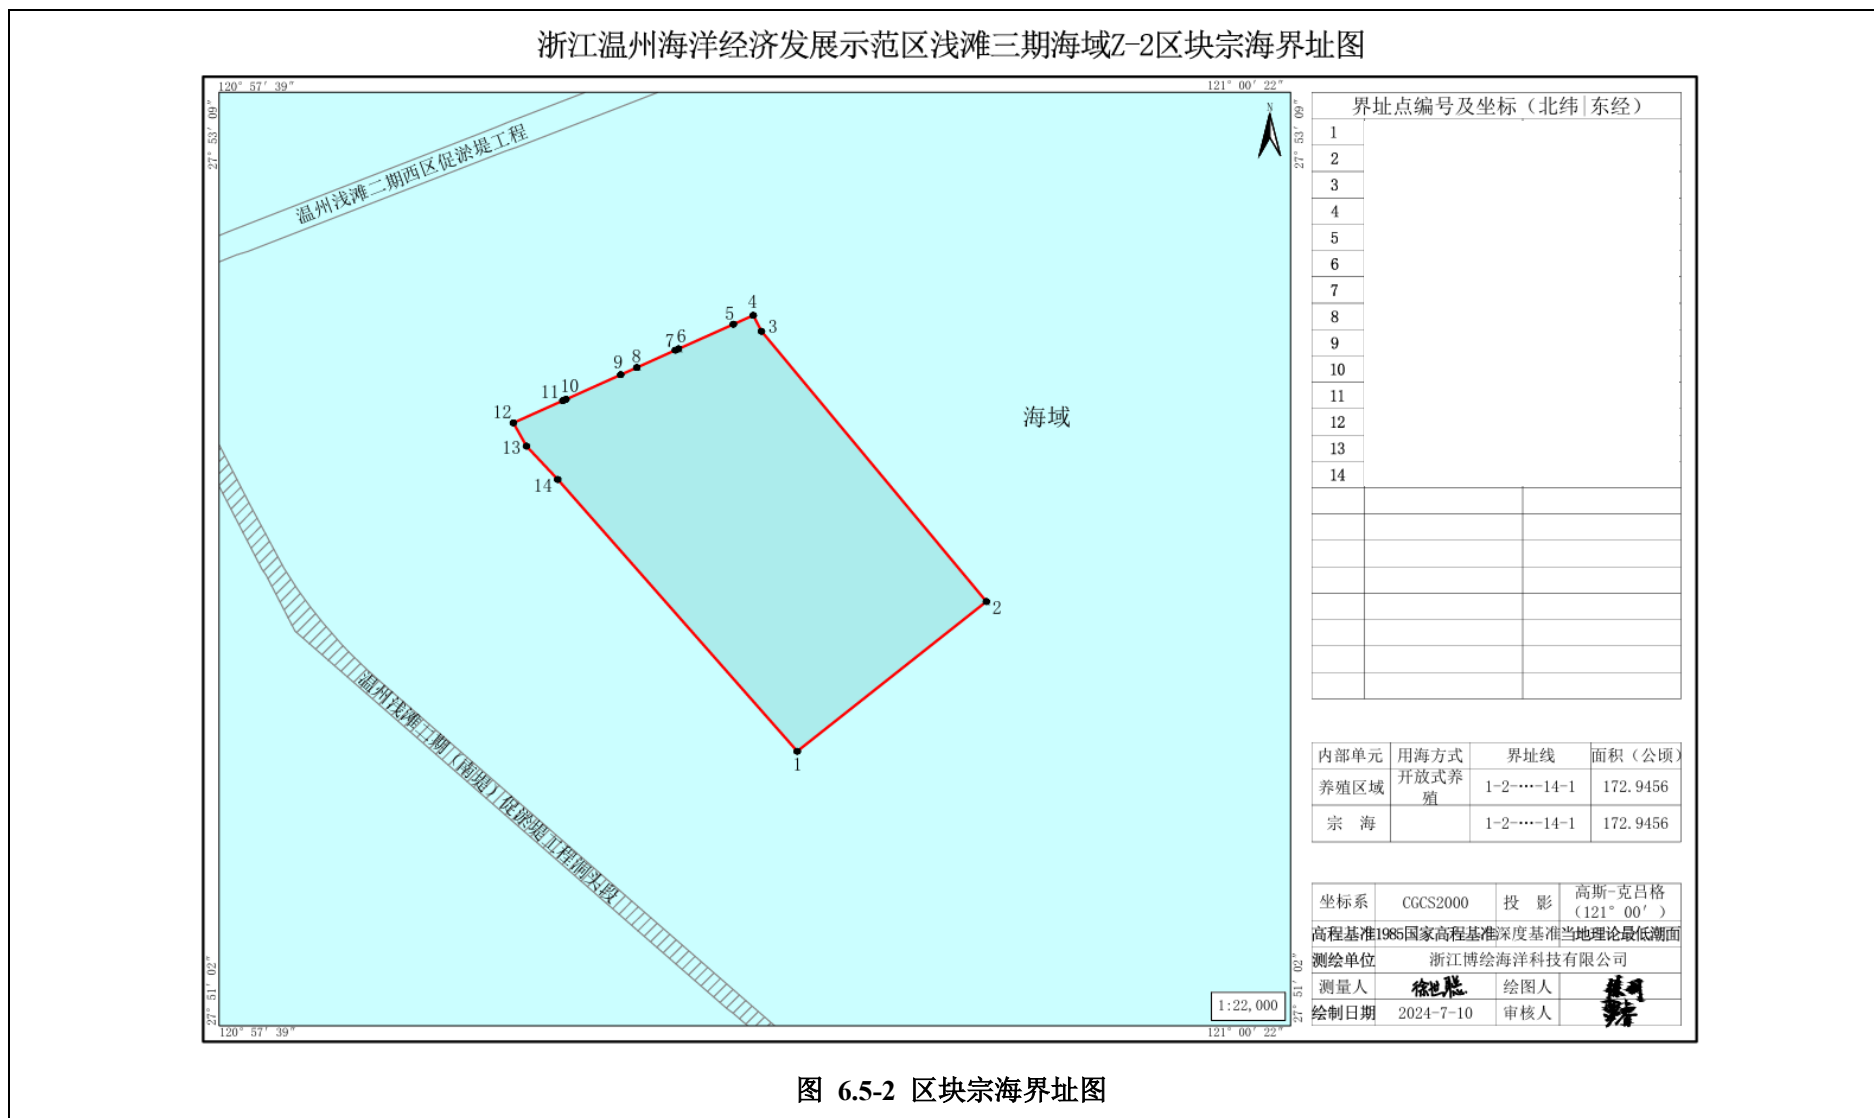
浙江温州海洋经济发展示范区浅滩三期海域Z-2区块宗海界址图

120° 57′ 39″

121° 00′ 22″

27° 53′ 09″

27° 53′ 09″

N

温州浅滩二期西区促淤堤工程

海域

温州浅滩二期（南堤）促淤堤工程堤头段

1

2

3

4

5

6

7

8

9

10

11

12

13

14

27° 51′ 02″

27° 51′ 02″

120° 57′ 39″

121° 00′ 22″

1:22,000

界址点编号及坐标（北纬|东经）

| |
|---|
| 1 |
| 2 |
| 3 |
| 4 |
| 5 |
| 6 |
| 7 |
| 8 |
| 9 |
| 10 |
| 11 |
| 12 |
| 13 |
| 14 |

| 内部单元 | 用海方式 | 界址线 | 面积（公顷） |
|---|---|---|---|
| 养殖区域 | 开放式养殖 | 1-2-…-14-1 | 172.9456 |
| 宗　海 | | 1-2-…-14-1 | 172.9456 |

| 坐标系 | CGCS2000 | 投　影 | 高斯-克吕格（121° 00′ ） |
|---|---|---|---|
| 高程基准 | 1985国家高程基准 | 深度基准 | 当地理论最低潮面 |
| 测绘单位 | 浙江博绘海洋科技有限公司 | | |
| 测量人 | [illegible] | 绘图人 | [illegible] |
| 绘制日期 | 2024-7-10 | 审核人 | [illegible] |

图 6.5-2 区块宗海界址图